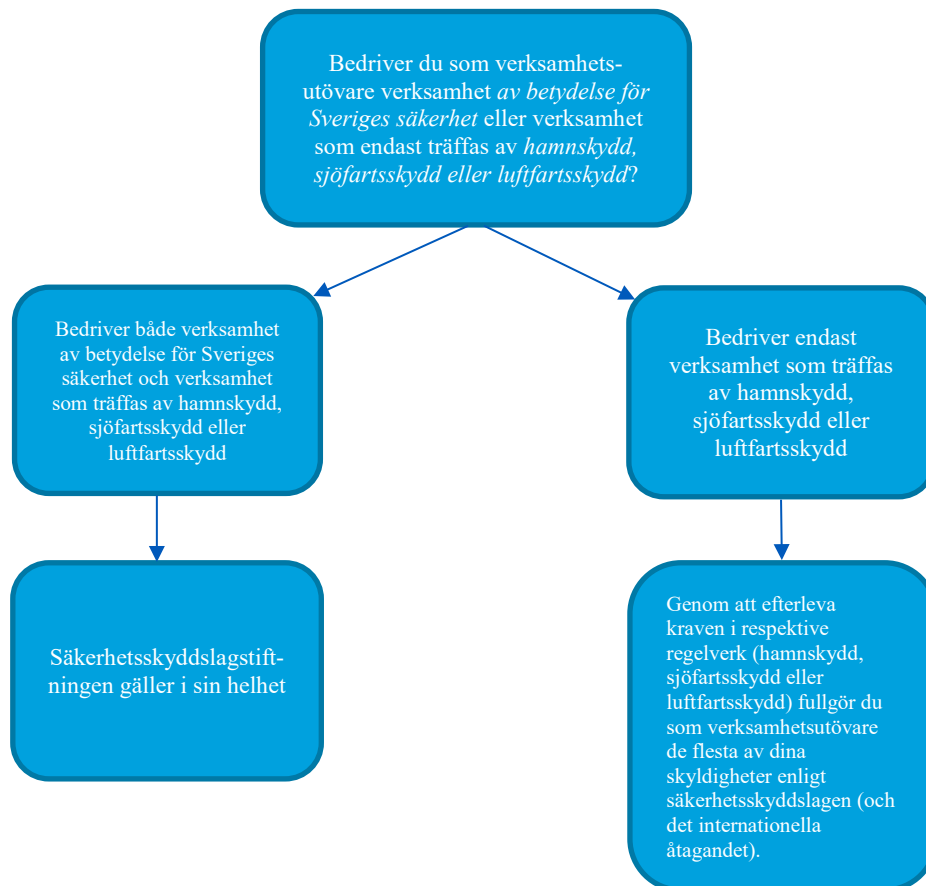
Bedriver du som verksamhetsutövare verksamhet *av betydelse för Sveriges säkerhet* eller verksamhet som endast träffas av *hamnskydd, sjöfartsskydd eller luftfartsskydd*?

Bedriver både verksamhet av betydelse för Sveriges säkerhet och verksamhet som träffas av hamnskydd, sjöfartsskydd eller luftfartsskydd

Säkerhetsskyddslagstiftningen gäller i sin helhet

Bedriver endast verksamhet som träffas av hamnskydd, sjöfartsskydd eller luftfartsskydd

Genom att efterleva kraven i respektive regelverk (hamnskydd, sjöfartsskydd eller luftfartsskydd) fullgör du som verksamhetsutövare de flesta av dina skyldigheter enligt säkerhetsskyddslagen (och det internationella åtagandet).